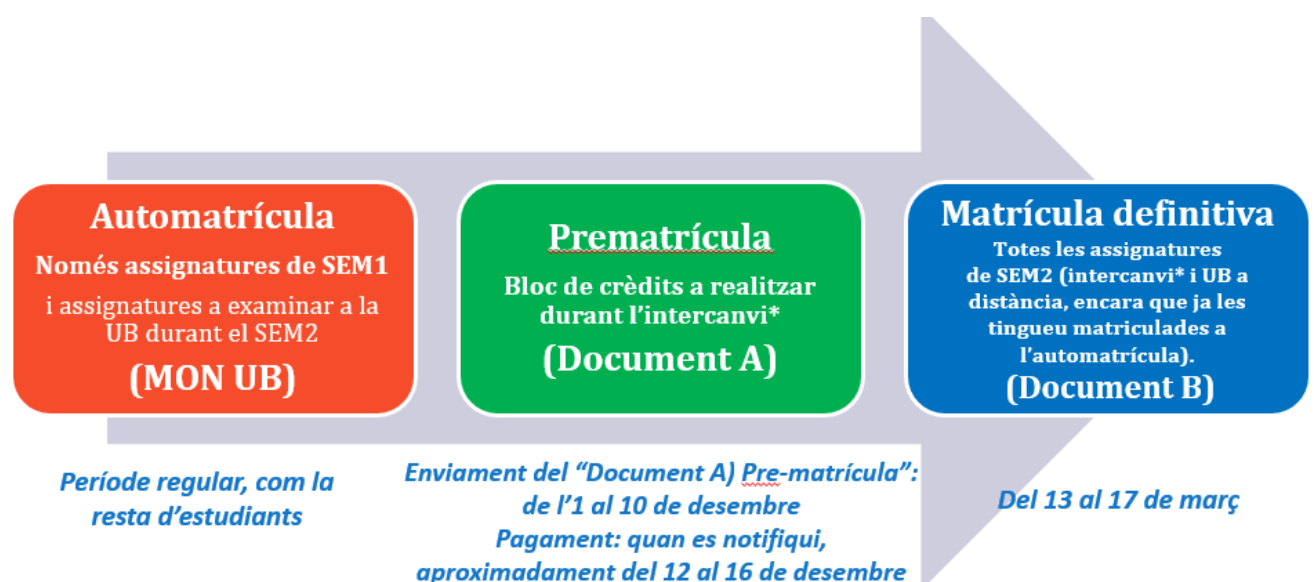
Automatrícula
Només assignatures de SEM1
i assignatures a examinar a la UB durant el SEM2
(MON UB)

Prematrícula
Bloc de crèdits a realitzar durant l'intercanvi*
(Document A)

Matrícula definitiva
Totes les assignatures de SEM2 (intercanvi* i UB a distància, encara que ja les tingueu matriculades a l'automatrícula).
(Document B)

Període regular, com la resta d'estudiants

Enviament del "Document A) Pre-matrícula": de l'1 al 10 de desembre
Pagament: quan es notifiqui, aproximadament del 12 al 16 de desembre

Del 13 al 17 de març